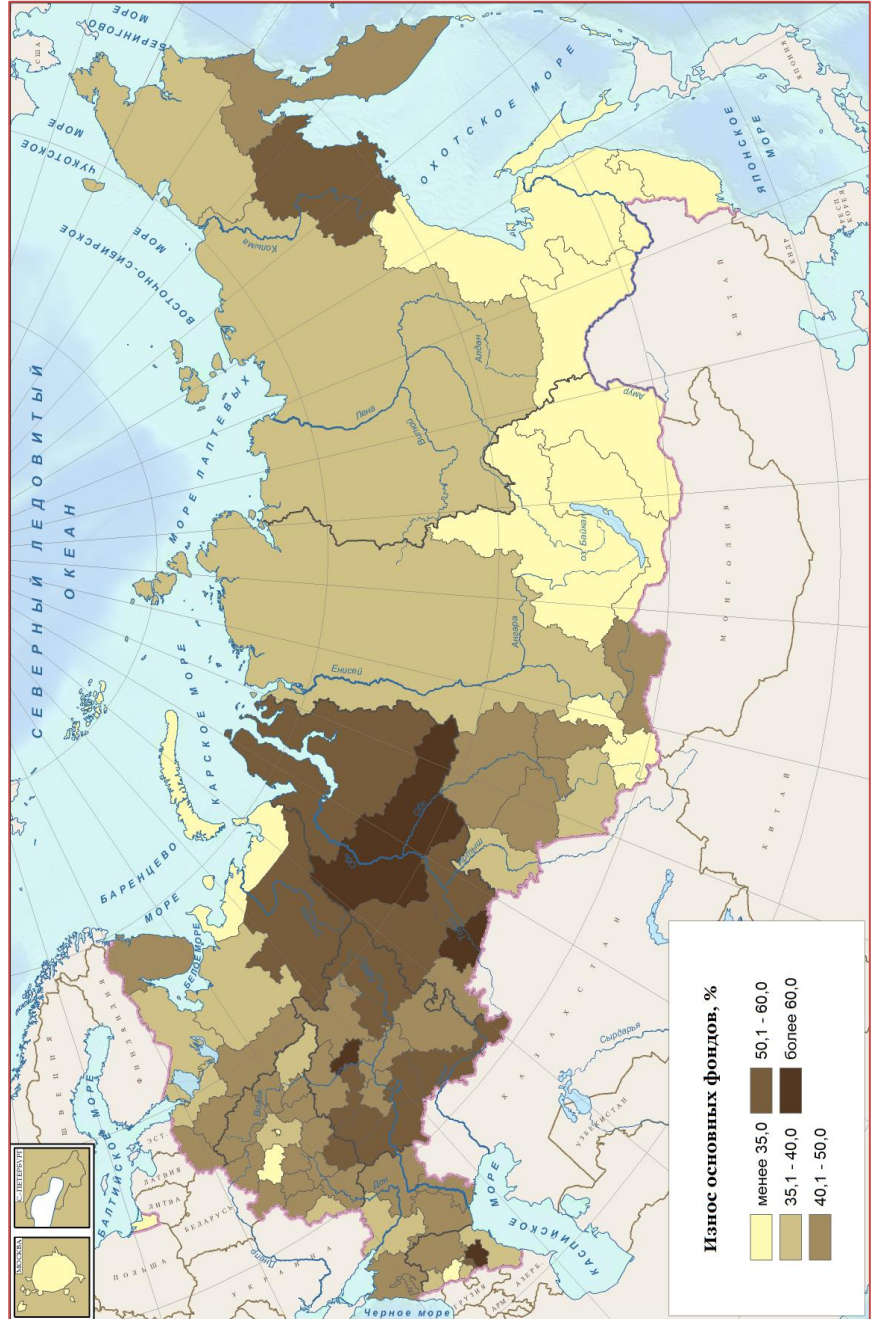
Износ основных фондов, %
менее 35,0
35,1 - 40,0
40,1 - 50,0
50,1 - 60,0
более 60,0

СЕВЕРНЫЙ ЛЕДОВИТЫЙ ОКЕАН
БАРЕНЦЕВО МОРЕ
КАРСКОЕ МОРЕ
МОРЕ ЛАПТЕВЫХ
ВОСТОЧНО-СИБИРСКОЕ МОРЕ
ЧУКОТСКОЕ МОРЕ
БЕРИНГОВО МОРЕ
ОХОТСКОЕ МОРЕ
ЯПОНСКОЕ МОРЕ
БЕЛОЕ МОРЕ
БАЛТИЙСКОЕ МОРЕ
КАСПИЙСКОЕ МОРЕ
Черное море
США
ЯПОНИЯ
КИТАЙ
МОНГОЛИЯ
КАЗАХСТАН
УЗБЕКИСТАН
ФИНЛЯНДИЯ
ШВЕЦИЯ
ЭСТ.
ЛАТВИЯ
ЛИТВА
БЕЛАРУСЬ
ПОЛЬША
УКРАИНА
ГРУЗИЯ
АЗЕРБ.
АРМ.
С.-ПЕТЕРБУРГ
МОСКВА
Колыма
Алдан
Лена
Вилюй
Амур
оз. Байкал
Ангара
Енисей
Обь
Иртыш
Волга
Дон
Днепр
Сырдарья